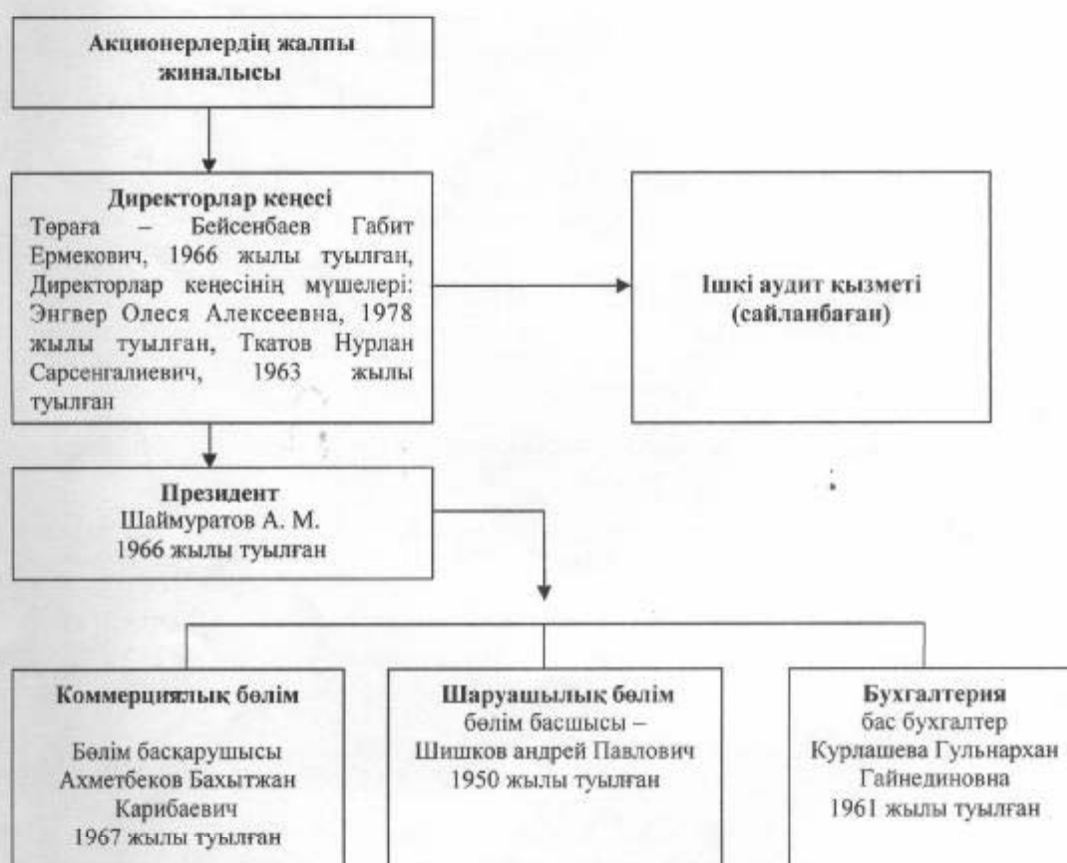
Акционерлердің жалпы жиналысы

Директорлар кеңесі
Төраға – Бейсенбаев Габит Ермекович, 1966 жылы туылған, Директорлар кеңесінің мүшелері: Энгвер Олеся Алексеевна, 1978 жылы туылған, Ткатов Нурлан Сарсенгалиевич, 1963 жылы туылган

Ішкі аудит қызметі (сайланбаған)

Президент
Шаймуратов А. М.
1966 жылы туылған

Коммерциялық бөлім
Бөлім басқарушысы
Ахметбеков Бахытжан Карибаевич
1967 жылы туылған

Шаруашылық бөлім
бөлім басшысы – Шишков андрей Павлович
1950 жылы туылған

Бухгалтерия
бас бухгалтер
Курлашева Гульнархан Гайнединовна
1961 жылы туылған